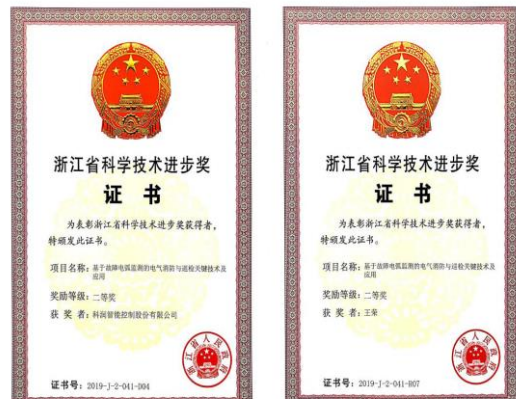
浙江省科学技术进步奖

证书

为表彰浙江省科学技术进步奖获得者，特颁发此证书。

项目名称：基于故障电弧监测的电气消防与运检关键技术及应用

奖励等级：二等奖

获奖者：科润智能控制股份有限公司

证书号：2019-J-2-041-D04

浙江省人民政府

浙江省科学技术进步奖

证书

为表彰浙江省科学技术进步奖获得者，特颁发此证书。

项目名称：基于故障电弧监测的电气消防与运检关键技术及应用

奖励等级：二等奖

获奖者：王荣

证书号：2019-J-2-041-R07

浙江省人民政府